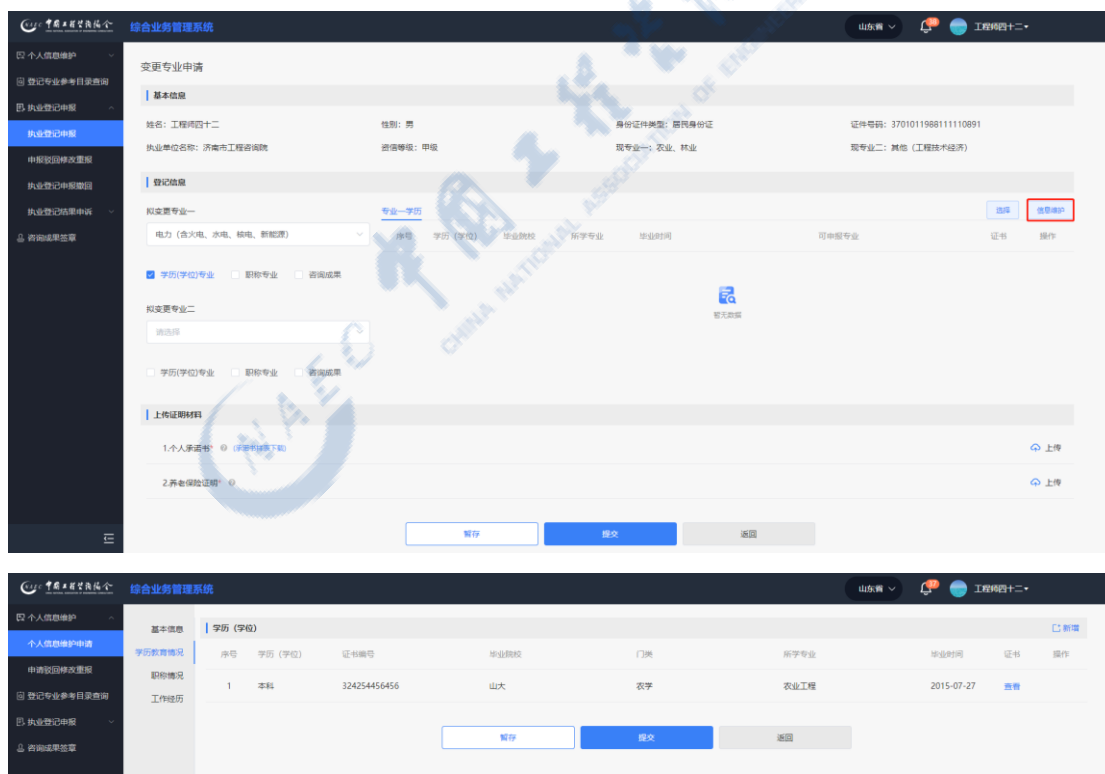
中国工程咨询协会 综合业务管理系统

山东省 38 工程师四十二

个人信息维护
登记专业参考目录查询
执业登记申报
执业登记申报
申报驳回修改重报
执业登记申报撤回
执业登记结果申诉
咨询成果签章

变更专业申请

基本信息

姓名：工程师四十二
性别：男
身份证件类型：居民身份证
证件号码：370101198811111089​1
执业单位名称：济南市工程咨询院
资信等级：甲级
现专业一：农业、林业
现专业二：其他（工程技术经济）

登记信息

拟变更专业一
电力（含火电、水电、核电、新能源）
学历(学位)专业 职称专业 咨询成果

专业一学历
选择 信息维护

| 序号 | 学历（学位） | 毕业院校 | 所学专业 | 毕业时间 | 可申报专业 | 证书 | 操作 |
|---|---|---|---|---|---|---|---|

暂无数据

拟变更专业二
请选择
学历(学位)专业 职称专业 咨询成果

上传证明材料

1.个人承诺书* (承诺书样表下载) 上传
2.养老保险证明* 上传

暂存 提交 返回

CHINA NATIONAL ASSOCIATION OF ENGINEERING CONSULTANTS

中国工程咨询协会 综合业务管理系统

山东省 37 工程师四十二

个人信息维护
个人信息维护申请
申请驳回修改重报
登记专业参考目录查询
执业登记申报
咨询成果签章

基本信息
学历教育情况
职称情况
工作经历

学历（学位）
新增

| 序号 | 学历（学位） | 证书编号 | 毕业院校 | 门类 | 所学专业 | 毕业时间 | 证书 | 操作 |
|---|---|---|---|---|---|---|---|---|
| 1 | 本科 | 324254456456 | 山大 | 农学 | 农业工程 | 2015-07-27 | 查看 | |

暂存 提交 返回